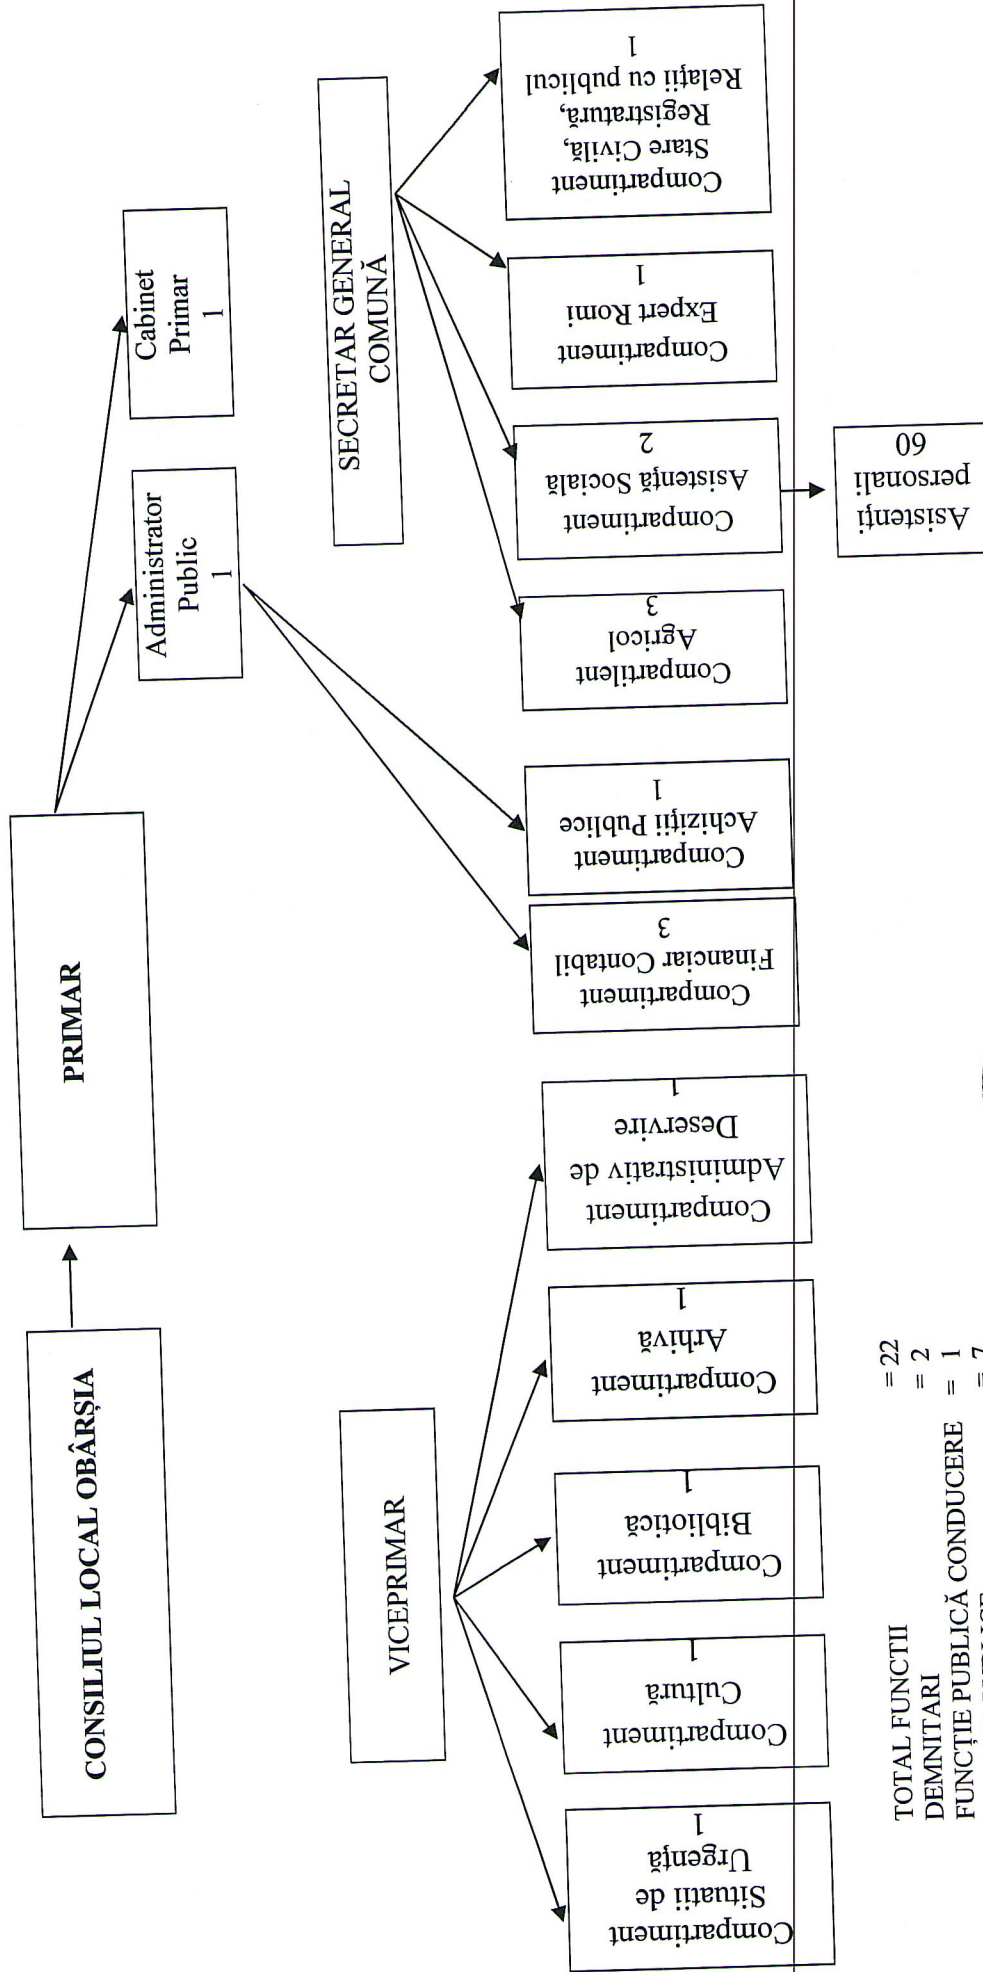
CONSILIUL LOCAL OBÂRȘIA

PRIMAR

Administrator Public 1

Cabinet Primar 1

SECRETAR GENERAL COMUNĂ

VICEPRIMAR

Compartiment Situatii de Urgență 1

Compartiment Cultură 1

Compartiment Bibliotecă 1

Compartiment Arhivă 1

Compartiment Administrativ de Deservire 1

Compartiment Financiar Contabil 3

Compartiment Achiziții Publice 1

Compartiment Agricol 3

Compartiment Asistență Socială 2

Asistenți personali 60

Compartiment Expert Romi 1

Compartiment Stare Civilă, Registratură, Relații cu publicul 1

TOTAL FUNCTII = 22
DEMNITARI = 2
FUNCȚIE PUBLICĂ CONDUCERE = 1
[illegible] = 7